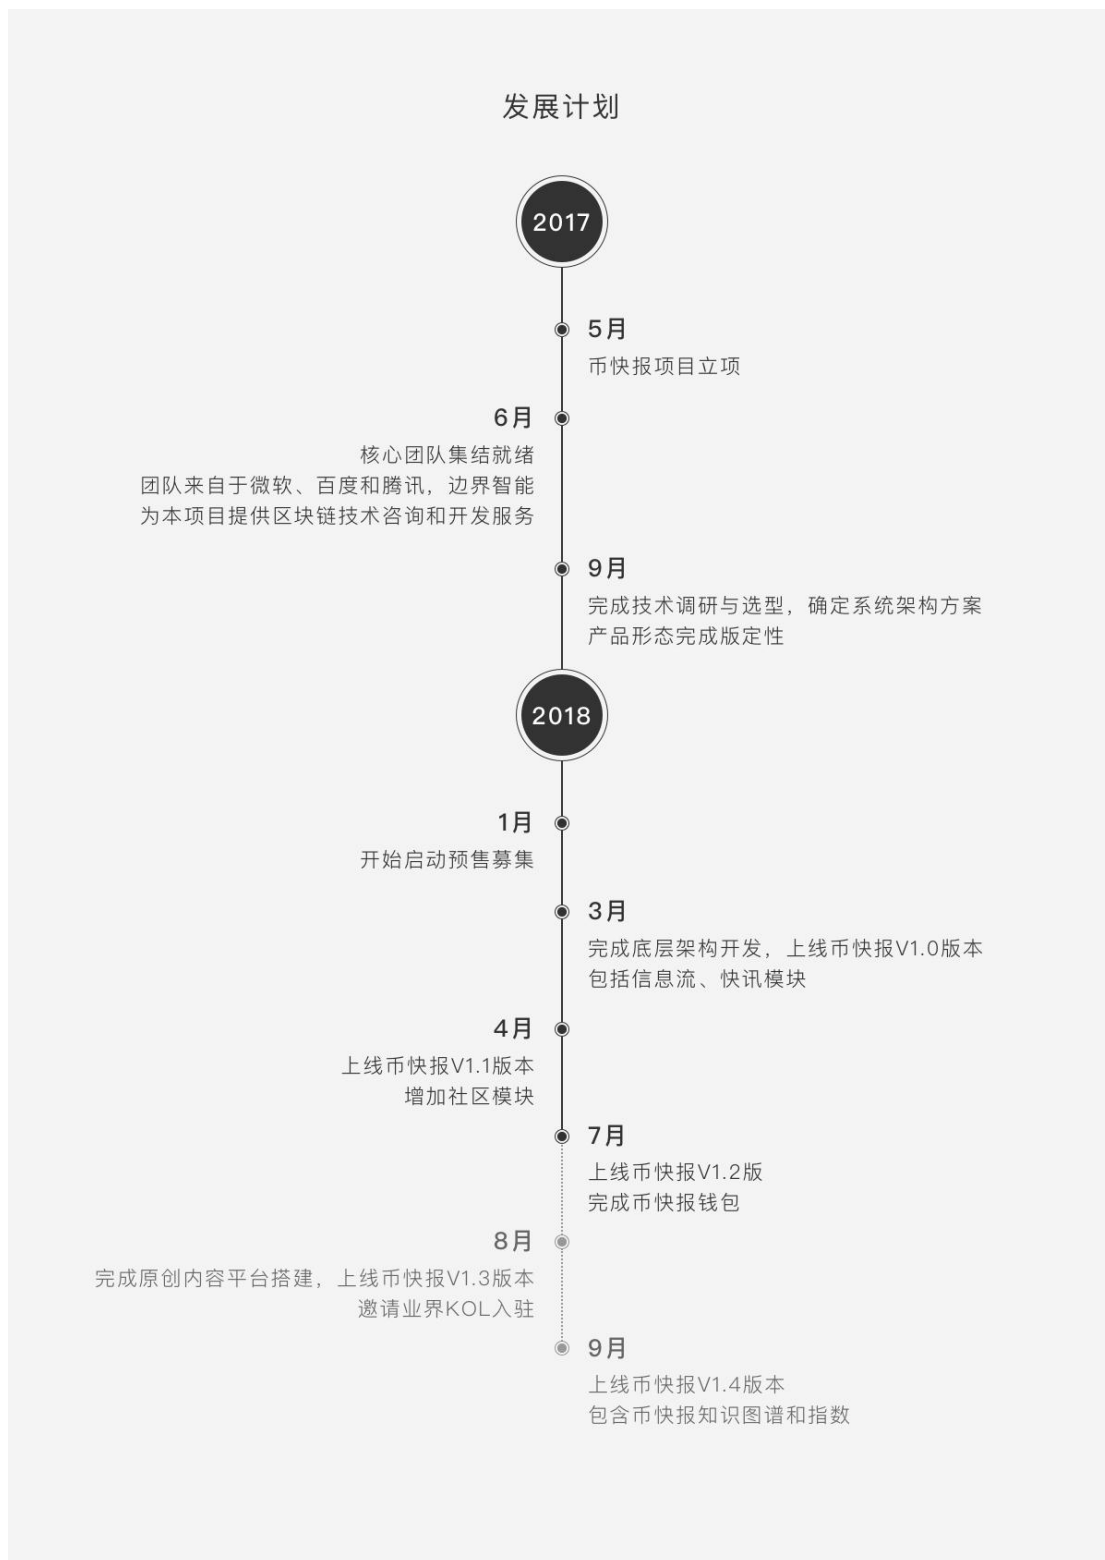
发展计划

2017

5月
币快报项目立项

6月
核心团队集结就绪
团队来自于微软、百度和腾讯，边界智能
为本项目提供区块链技术咨询和开发服务

9月
完成技术调研与选型，确定系统架构方案
产品形态完成版定性

2018

1月
开始启动预售募集

3月
完成底层架构开发，上线币快报V1.0版本
包括信息流、快讯模块

4月
上线币快报V1.1版本
增加社区模块

7月
上线币快报V1.2版
完成币快报钱包

8月
完成原创内容平台搭建，上线币快报V1.3版本
邀请业界KOL入驻

9月
上线币快报V1.4版本
包含币快报知识图谱和指数